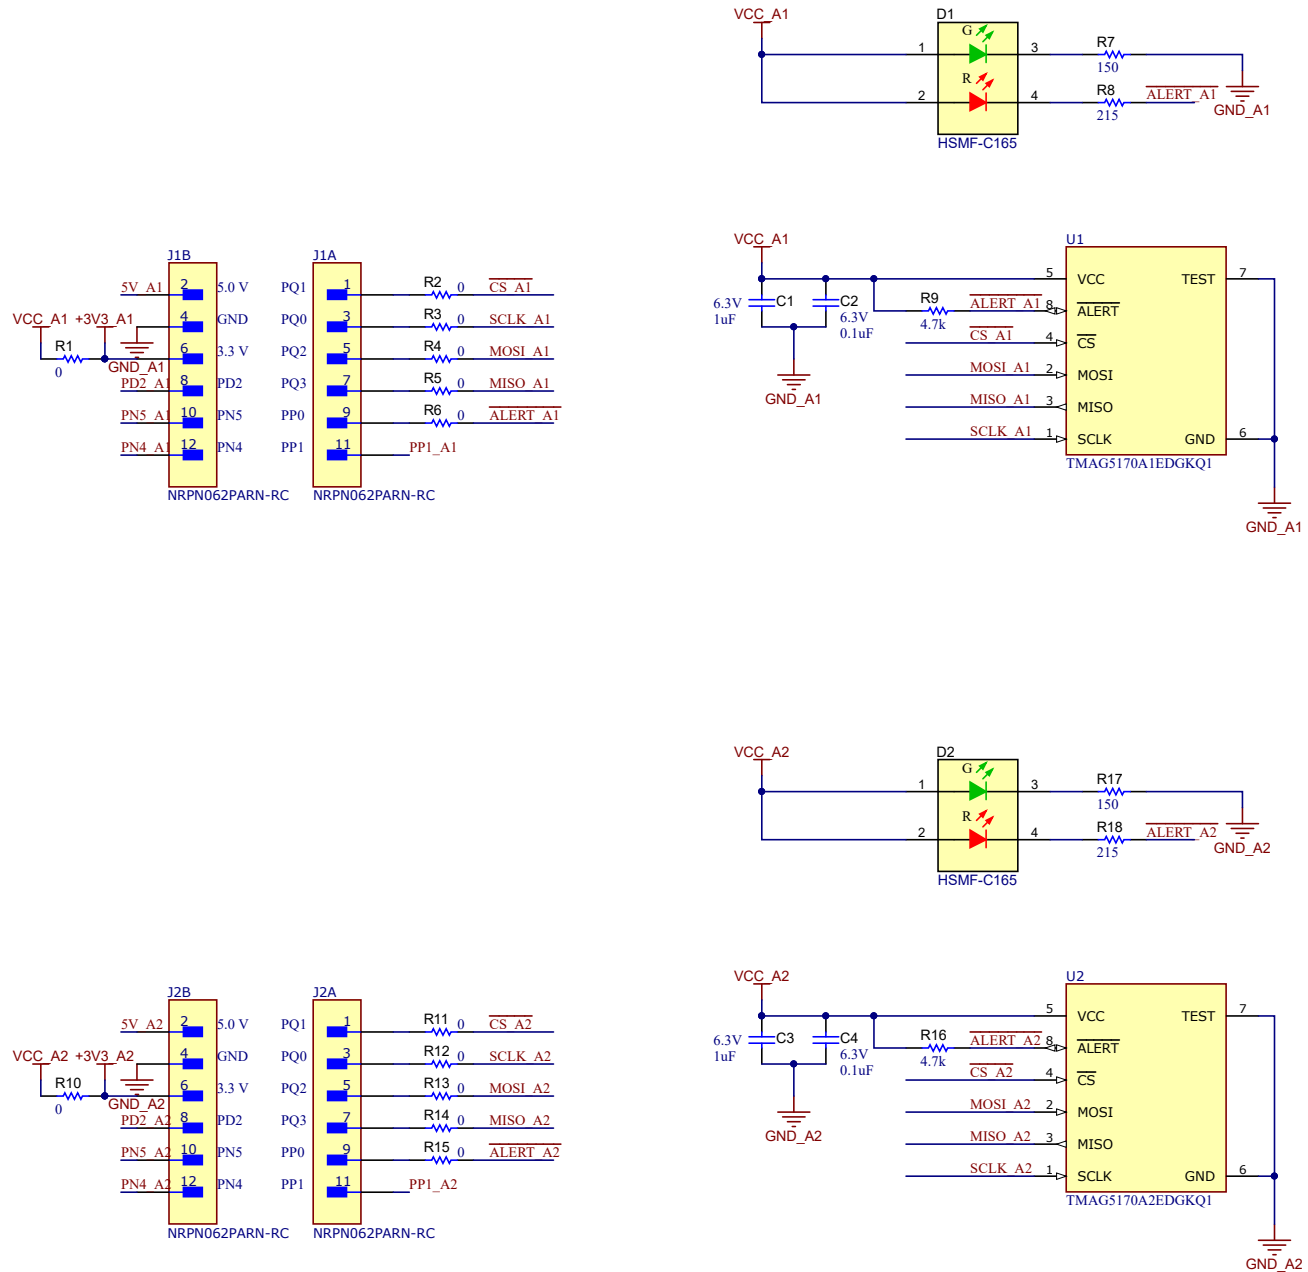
VCC_A1
D1
G
R
1
2
3
4
R7
150
R8
215
$\overline{\text{ALERT\_A1}}$
GND_A1
HSMF-C165

VCC_A1
U1
6.3V
1uF
C1
C2
6.3V
0.1uF
R9
4.7k
$\overline{\text{ALERT\_A1}}$
$\overline{\text{CS\_A1}}$
MOSI_A1
MISO_A1
SCLK_A1
5
8
4
2
3
1
VCC
$\overline{\text{ALERT}}$
$\overline{\text{CS}}$
MOSI
MISO
SCLK
TEST
GND
7
6
TMAG5170A1EDGKQ1
GND_A1
GND_A1

J1B
5V_A1
2
5.0 V
VCC_A1 +3V3_A1
4
GND
R1
0
6
3.3 V
GND_A1
PD2_A1
8
PD2
PN5_A1
10
PN5
PN4_A1
12
PN4
NRPN062PARN-RC

J1A
PQ1
1
R2
0
$\overline{\text{CS\_A1}}$
PQ0
3
R3
0
SCLK_A1
PQ2
5
R4
0
MOSI_A1
PQ3
7
R5
0
MISO_A1
PP0
9
R6
0
$\overline{\text{ALERT\_A1}}$
PP1
11
PP1_A1
NRPN062PARN-RC

VCC_A2
D2
G
R
1
2
3
4
R17
150
R18
215
$\overline{\text{ALERT\_A2}}$
GND_A2
HSMF-C165

VCC_A2
U2
6.3V
1uF
C3
C4
6.3V
0.1uF
R16
4.7k
$\overline{\text{ALERT\_A2}}$
$\overline{\text{CS\_A2}}$
MOSI_A2
MISO_A2
SCLK_A2
5
8
4
2
3
1
VCC
$\overline{\text{ALERT}}$
$\overline{\text{CS}}$
MOSI
MISO
SCLK
TEST
GND
7
6
TMAG5170A2EDGKQ1
GND_A2
GND_A2

J2B
5V_A2
2
5.0 V
VCC_A2 +3V3_A2
4
GND
R10
0
6
3.3 V
GND_A2
PD2_A2
8
PD2
PN5_A2
10
PN5
PN4_A2
12
PN4
NRPN062PARN-RC

J2A
PQ1
1
R11
0
$\overline{\text{CS\_A2}}$
PQ0
3
R12
0
SCLK_A2
PQ2
5
R13
0
MOSI_A2
PQ3
7
R14
0
MISO_A2
PP0
9
R15
0
$\overline{\text{ALERT\_A2}}$
PP1
11
PP1_A2
NRPN062PARN-RC